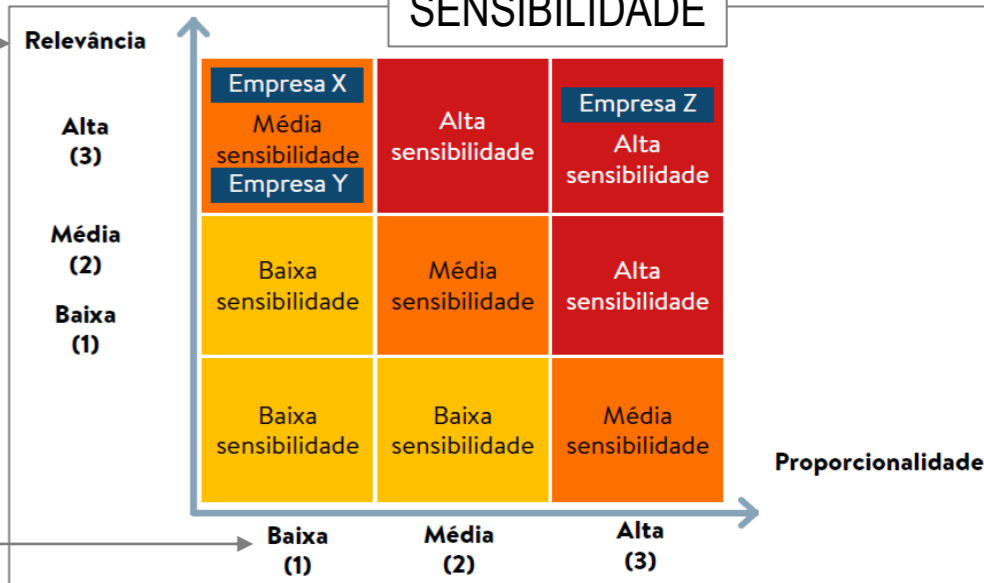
SENSIBILIDADE

Relevância

Alta
(3)

Média
(2)

Baixa
(1)

| Empresa X Média sensibilidade Empresa Y | Alta sensibilidade | Empresa Z Alta sensibilidade |
|---|---|---|
| Baixa sensibilidade | Média sensibilidade | Alta sensibilidade |
| Baixa sensibilidade | Baixa sensibilidade | Média sensibilidade |

Proporcionalidade

Baixa
(1)

Média
(2)

Alta
(3)